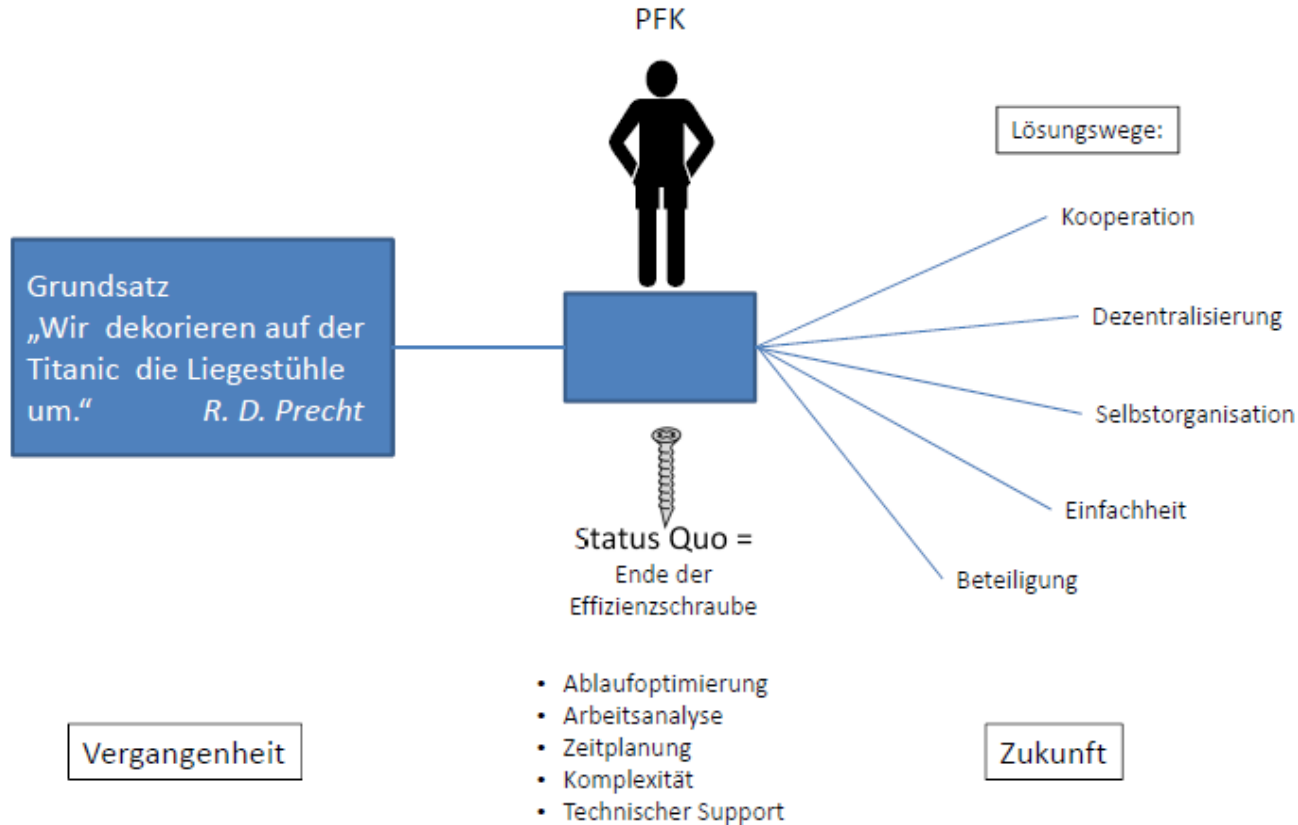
PFK

Lösungswege:

Grundsatz
„Wir dekorieren auf der Titanic die Liegestühle um.“ *R. D. Precht*

Kooperation

Dezentralisierung

Selbstorganisation

Einfachheit

Beteiligung

Status Quo =
Ende der Effizienzschraube

- Ablaufoptimierung
- Arbeitsanalyse
- Zeitplanung
- Komplexität
- Technischer Support

Vergangenheit

Zukunft